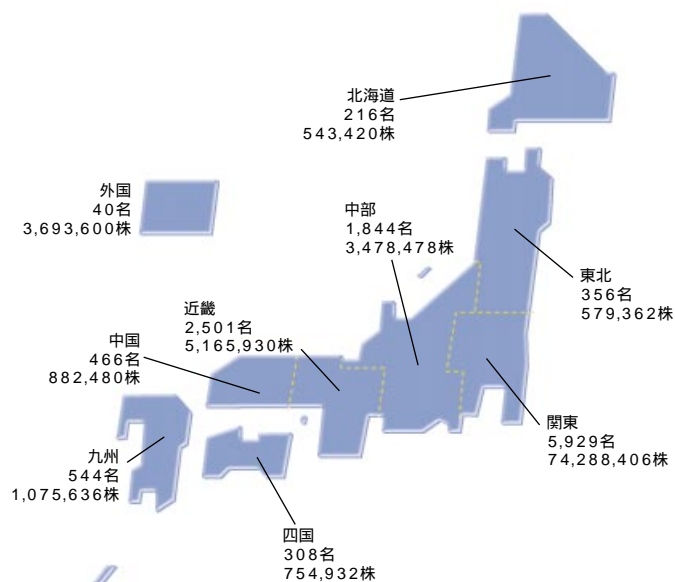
北海道
216名
543,420株

外国
40名
3,693,600株

中部
1,844名
3,478,478株

東北
356名
579,362株

近畿
2,501名
5,165,930株

中国
466名
882,480株

関東
5,929名
74,288,406株

九州
544名
1,075,636株

四国
308名
754,932株